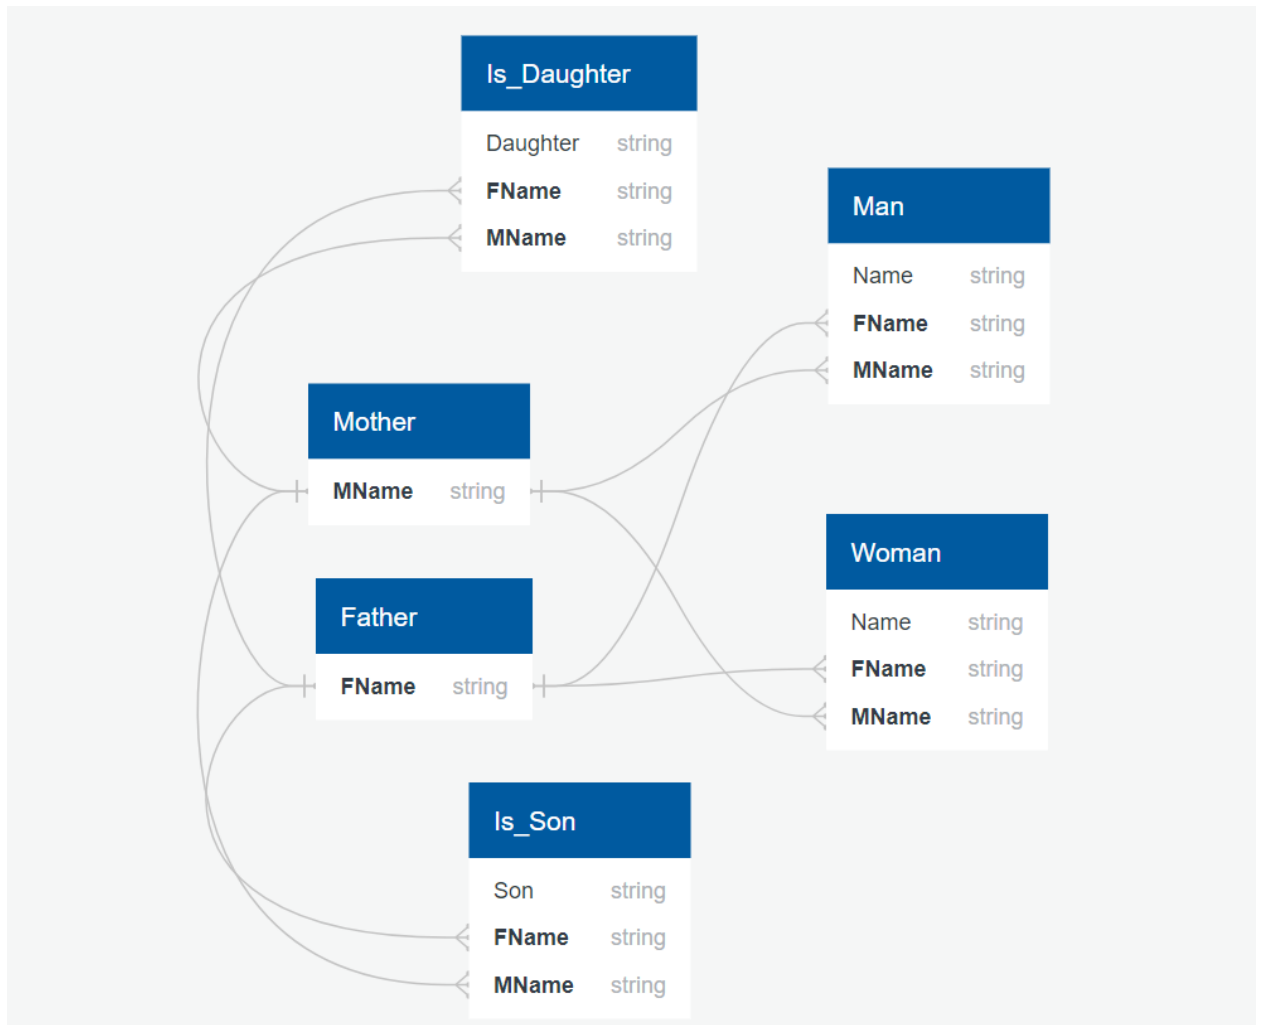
Is_Daughter
Daughter string
FName string
MName string

Man
Name string
FName string
MName string

Mother
MName string

Woman
Name string
FName string
MName string

Father
FName string

Is_Son
Son string
FName string
MName string